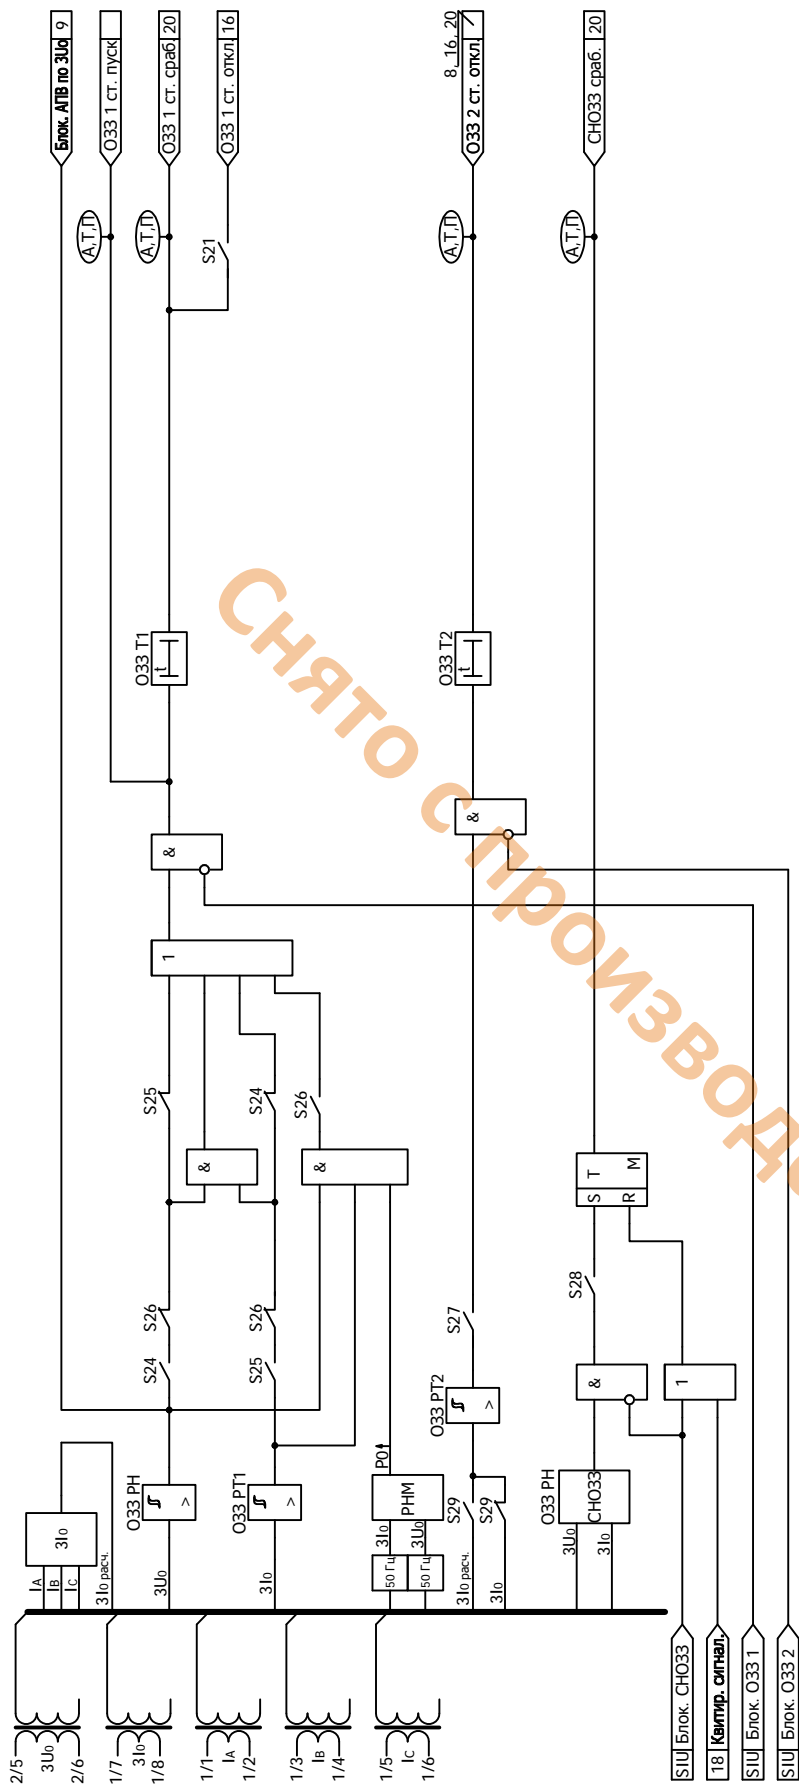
Блок. АПВ по 3U₀ 9
ОЗЗ 1 ст. пуск
ОЗЗ 1 ст. сраб 20
ОЗЗ 1 ст. откл 16
8, 16, 20
ОЗЗ 2 ст. откл 7
СНОЗЗ сраб. 20

А,Т,П
А,Т,П
А,Т,П
А,Т,П

S21

ОЗЗ Т1
t
ОЗЗ Т2
t

Снято с производства

&
&
1
S25
S24
S26
&
&
S26
S24
S26
S25
S27
S28
S T M
S R
&
1

ОЗЗ РН
>
ОЗЗ РТ1
>
ОЗЗ РТ2
>
Р01
РНМ
3I₀
3U₀
50 Гц
50 Гц
S29
S29
ОЗЗ РН
СНОЗЗ
3U₀
3I₀

3I₀
I_A
I_B
I_C
3I₀ расч.
3U₀
3I₀
3I₀ расч.
3I₀

2/5
3U₀
2/6
1/7
3I₀
1/8
1/1
I_A
1/2
1/3
I_B
1/4
1/5
I_C
1/6

S|U Блок. СНОЗЗ
18 Квитир. сигнал.
S|U Блок. ОЗЗ 1
S|U Блок. ОЗЗ 2